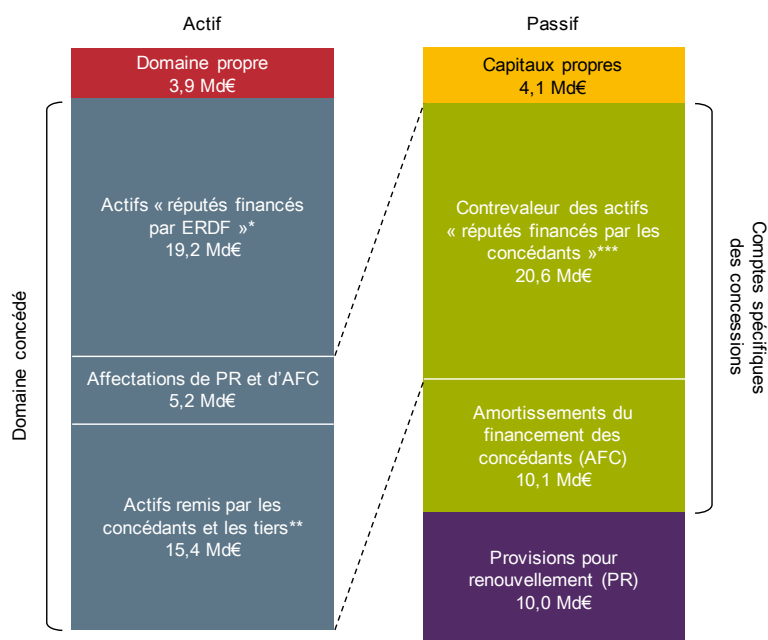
Actif

Passif

Domaine propre
3,9 Md€

Actifs « réputés financés par ERDF »*
19,2 Md€

Affectations de PR et d'AFC
5,2 Md€

Actifs remis par les concédants et les tiers**
15,4 Md€

Domaine concédé

Capitaux propres
4,1 Md€

Contrevaleur des actifs « réputés financés par les concédants »***
20,6 Md€

Amortissements du financement des concédants (AFC)
10,1 Md€

Provisions pour renouvellement (PR)
10,0 Md€

Comptes spécifiques des concessions